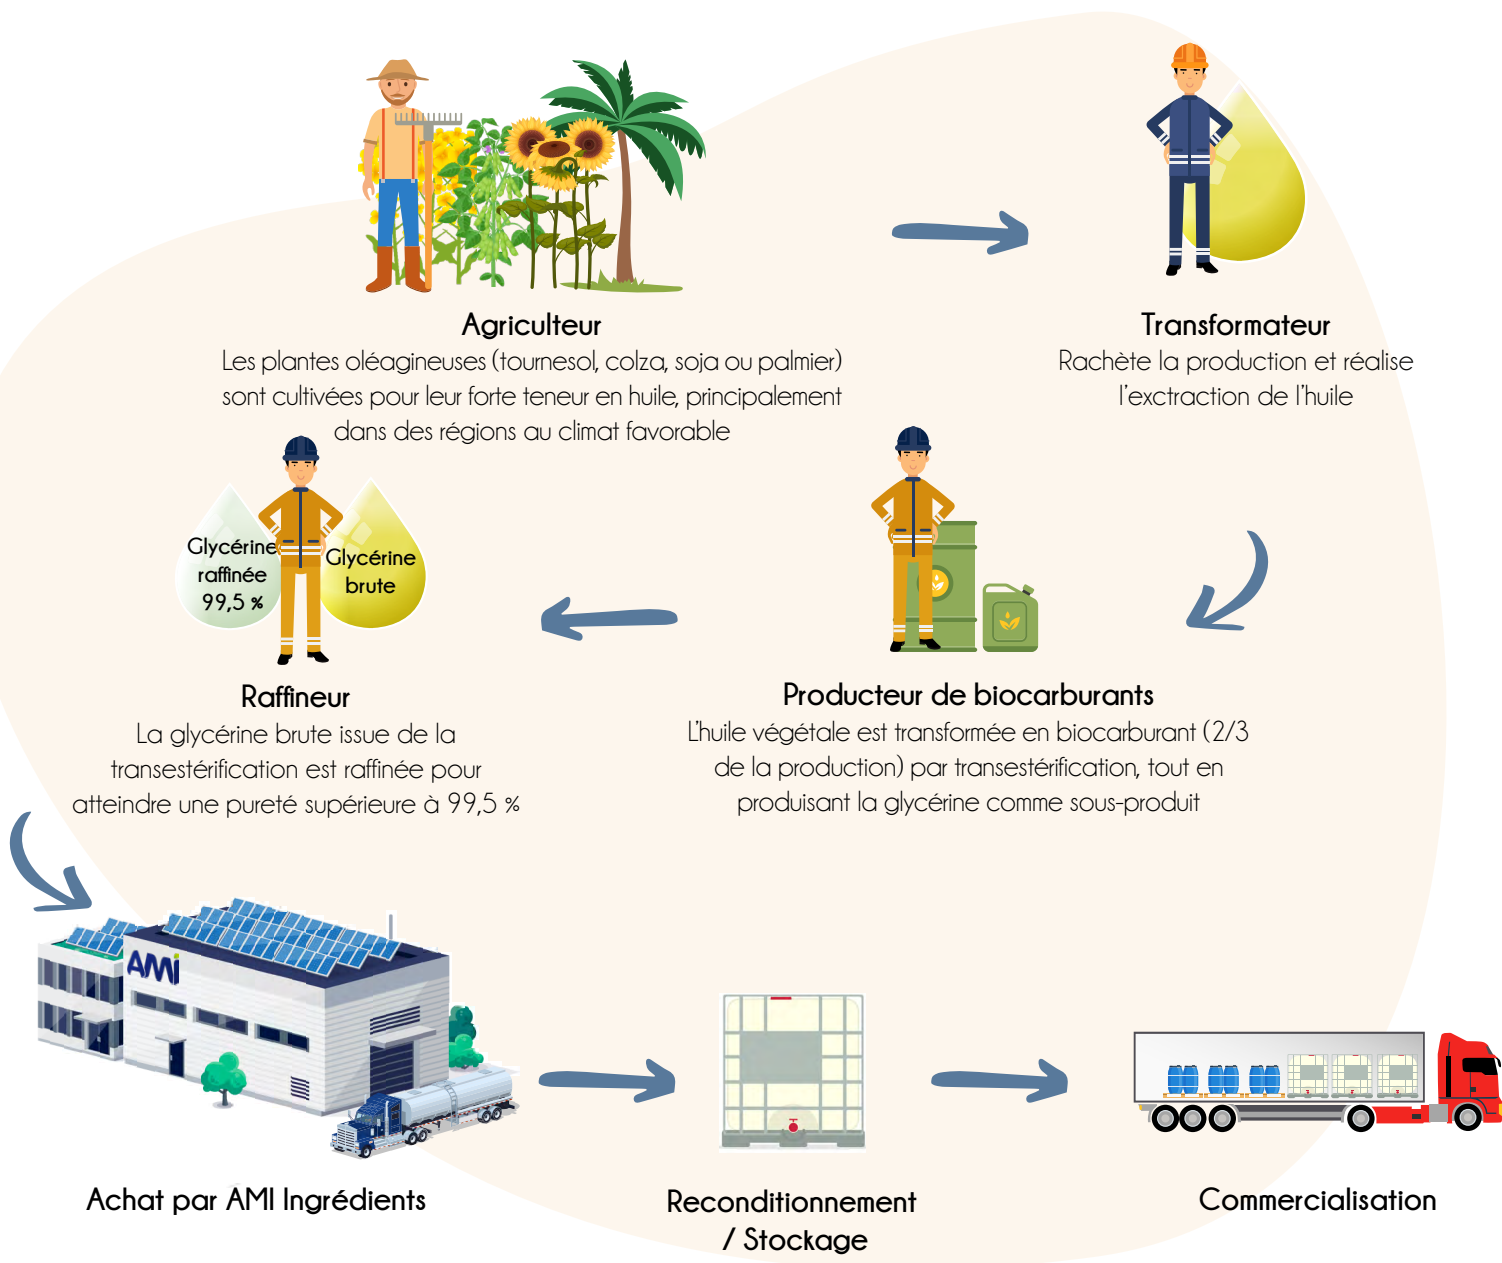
Agriculteur
Les plantes oléagineuses (tournesol, colza, soja ou palmier) sont cultivées pour leur forte teneur en huile, principalement dans des régions au climat favorable

Transformateur
Rachète la production et réalise l'extraction de l'huile

Glycérine raffinée 99,5 %

Glycérine brute

Raffineur
La glycérine brute issue de la transestérification est raffinée pour atteindre une pureté supérieure à 99,5 %

Producteur de biocarburants
L'huile végétale est transformée en biocarburant (2/3 de la production) par transestérification, tout en produisant la glycérine comme sous-produit

AMI

Achat par AMI Ingrédients

Reconditionnement / Stockage

Commercialisation